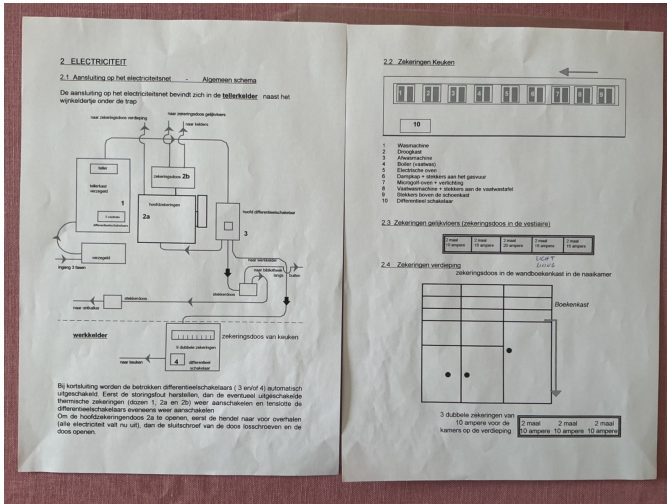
2 ELECTRICITEIT

2.1 Aansluiting op het electriciteitsnet - Algemeen schema

De aansluiting op het electriciteitsnet bevindt zich in de tellerkelder naast het wijnkeldertje onder de trap

naar zekeringsdoos verdieping
naar zekeringsdoos gelijkvloers
naar kelders

teller

tellerkast verzegeld

1

zekeringsdoos 2b

hoofdzekeringen

2a

hoofd differentieelschakelaar

3

verzegeld

ingang 3 fasen

naar verlichter
naar bibliotheek
lamp
buiten

stekkerdoos

stekkerdoos

naar ontluchter

werkkelder

5 dubbele zekeringen

4 differentieel schakelaar

zekeringsdoos van keuken

naar keuken

Bij kortsluiting worden de betrokken differentieelschakelaars ( 3 en/of 4) automatisch uitgeschakeld. Eerst de storingsfout herstellen, dan de eventueel uitgeschakelde thermische zekeringen (dozen 1, 2a en 2b) weer aanschakelen en tenslotte de differentieelschakelaars eveneens weer aanschakelen
Om de hoofdzekeringendoos 2a te openen, eerst de hendel naar voor overhalen (alle electriciteit valt nu uit), dan de sluitschroef van de doos losschroeven en de doos openen.

2.2 Zekeringen Keuken

1 2 3 4 5 6 7 8 9

10

1 Wasmachine
2 Droogkast
3 Afwasmachine
4 Boiler (vaatwas)
5 Electrische oven
6 Dampkap + stekkers aan het gasvuur
7 Microgolf-oven + verlichting
8 Vaatwasmachine + stekkers aan de vaatwastafel
9 Stekkers boven de schoenkast
10 Differentieel schakelaar

2.3 Zekeringen gelijkvloers (zekeringsdoos in de vestiaire)

| 2 maal 10 ampere | 2 maal 10 ampere | 2 maal 20 ampere | 2 maal 16 ampere | 2 maal 10 ampere |
|---|---|---|---|---|

LICHT living

2.4 Zekeringen verdieping

zekeringsdoos in de wandboekenkast in de naaikamer

Boekenkast

3 dubbele zekeringen van 10 ampere voor de kamers op de verdieping

| 2 maal 10 ampere | 2 maal 10 ampere | 2 maal 10 ampere |
|---|---|---|